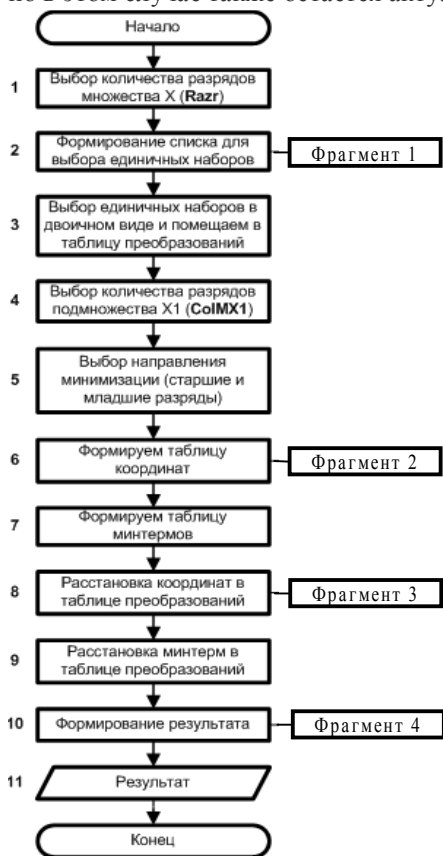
но в этом случае также остается актуа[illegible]

Начало

1 Выбор количества разрядов множества X (Razr)

2 Формирование списка для выбора единичных наборов

Фрагмент 1

3 Выбор единичных наборов в двоичном виде и помещаем в таблицу преобразований

4 Выбор количества разрядов подмножества X1 (ColMX1)

5 Выбор направления минимизации (старшие и младшие разряды)

6 Формируем таблицу координат

Фрагмент 2

7 Формируем таблицу минтермов

8 Расстановка координат в таблице преобразований

Фрагмент 3

9 Расстановка минтерм в таблице преобразований

10 Формирование результата

Фрагмент 4

11 Результат

Конец